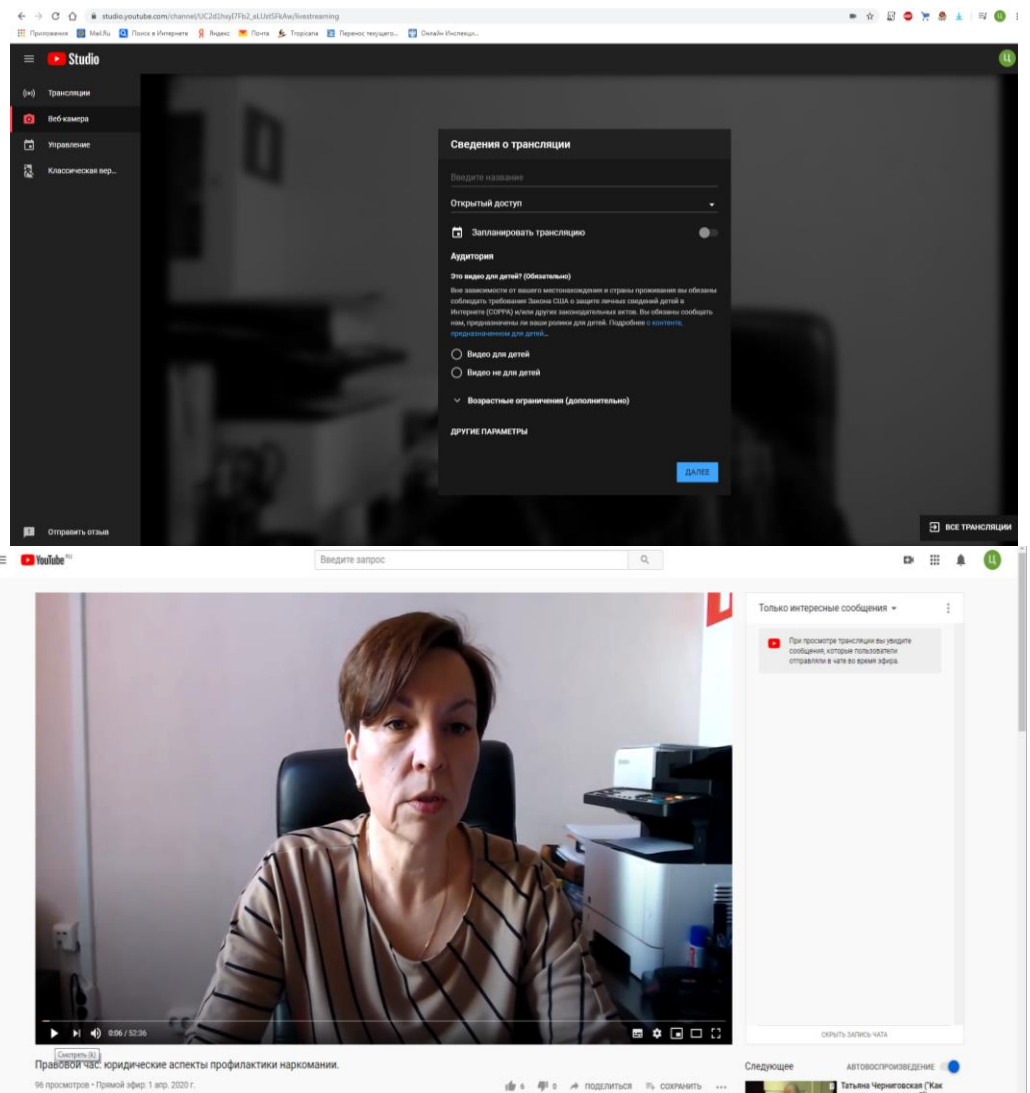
studio.youtube.com/channel/UC2d1hsyI7Fb2_eLUztSFkAw/livestreaming

Приложения Mail.Ru Поиск в Интернете Яндекс Почта Tropicana Перенос текущего... Онлайн Инспекци...

Studio

Трансляции
Веб-камера
Управление
Классическая вер...

Отправить отзыв

Сведения о трансляции

Введите название

Открытый доступ

Запланировать трансляцию

Аудитория

Это видео для детей? (Обязательно)

Вне зависимости от вашего местонахождения и страны проживания вы обязаны соблюдать требования Закона США о защите личных сведений детей в Интернете (COPPA) и/или других законодательных актов. Вы обязаны сообщать нам, предназначены ли ваши ролики для детей. Подробнее о контенте, предназначенном для детей...

Видео для детей
Видео не для детей

Возрастные ограничения (дополнительно)

ДРУГИЕ ПАРАМЕТРЫ

ДАЛЕЕ

ВСЕ ТРАНСЛЯЦИИ

YouTube RU

Введите запрос

Только интересные сообщения

При просмотре трансляции вы увидите сообщения, которые пользователи отправляли в чате во время эфира.

СКРЫТЬ ЗАПИСЬ ЧАТА

0:06 / 52:36

Смотреть (k)

Правовой час: юридические аспекты профилактики наркомании.

96 просмотров • Прямой эфир: 1 апр. 2020 г.

6 0 ПОДЕЛИТЬСЯ СОХРАНИТЬ

Следующее

АВТОВОСПРОИЗВЕДЕНИЕ

Татьяна Черниговская "Как